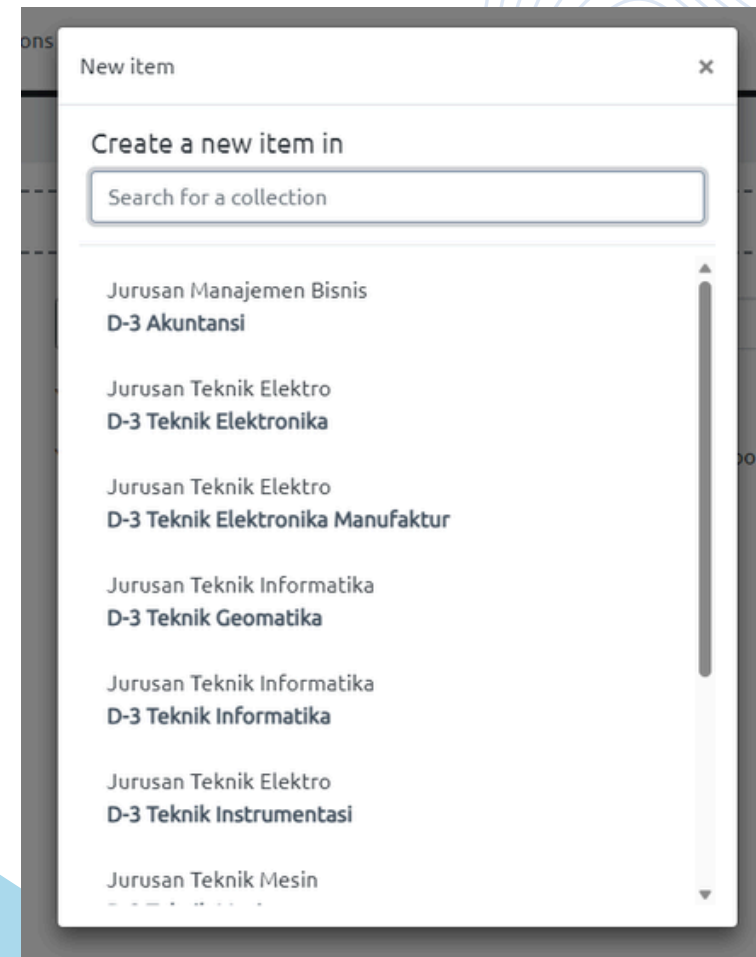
ons

New item ×

Create a new item in

Search for a collection

Jurusan Manajemen Bisnis
D-3 Akuntansi

Jurusan Teknik Elektro
D-3 Teknik Elektronika

Jurusan Teknik Elektro
D-3 Teknik Elektronika Manufaktur

Jurusan Teknik Informatika
D-3 Teknik Geomatika

Jurusan Teknik Informatika
D-3 Teknik Informatika

Jurusan Teknik Elektro
D-3 Teknik Instrumentasi

Jurusan Teknik Mesin
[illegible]

po